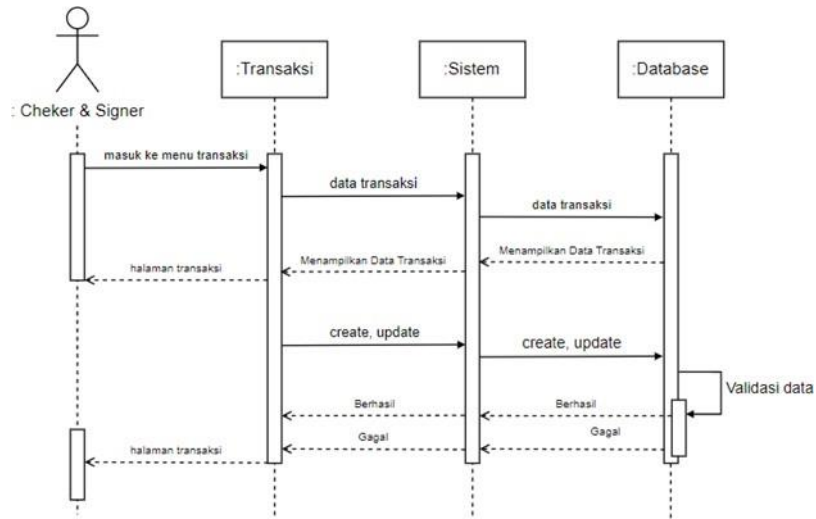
: Cheker & Signer

:Transaksi

:Sistem

:Database

masuk ke menu transaksi

data transaksi

data transaksi

Menampilkan Data Transaksi

Menampilkan Data Transaksi

halaman transaksi

create, update

create, update

Validasi data

Berhasil

Berhasil

Gagal

Gagal

halaman transaksi